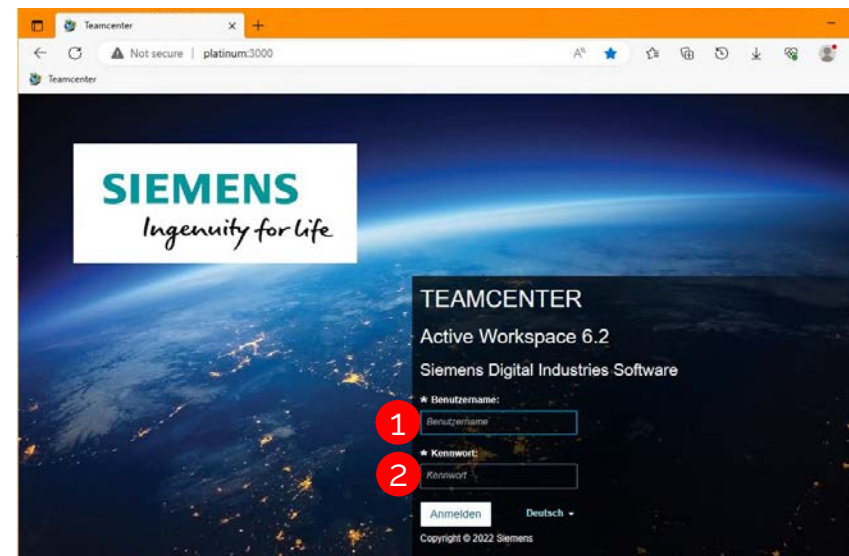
Teamcenter
Not secure | platinum:3000
Teamcenter

SIEMENS
Ingenuity for life

TEAMCENTER
Active Workspace 6.2
Siemens Digital Industries Software

* Benutzername:
1
Benutzername
* Kennwort:
2
Kennwort

Anmelden
Deutsch
Copyright © 2022 Siemens